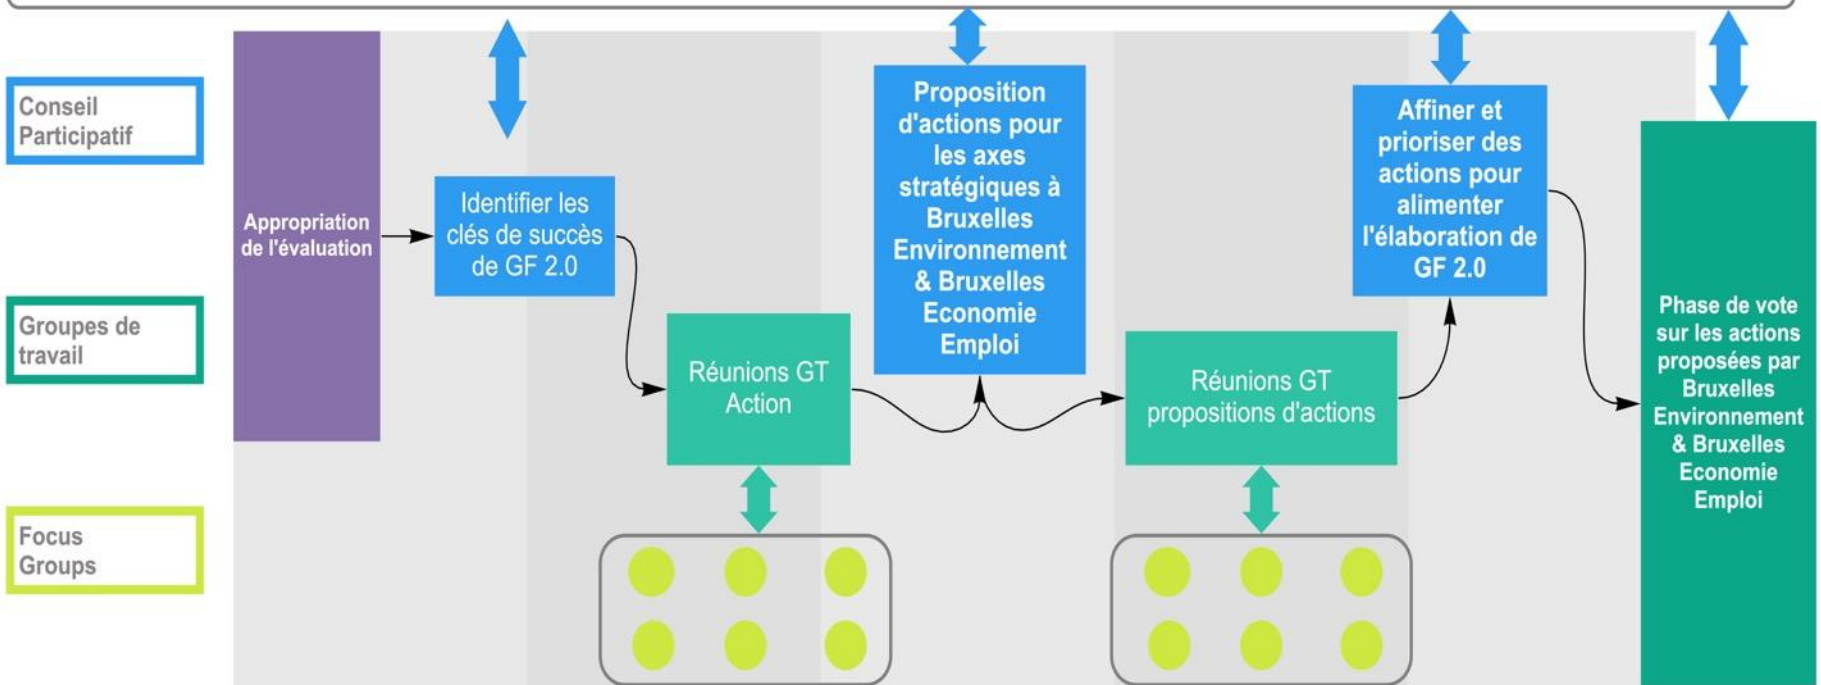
Conseil Participatif

Groupes de travail

Focus Groups

Appropriation de l'évaluation

Identifier les clés de succès de GF 2.0

Réunions GT Action

Proposition d'actions pour les axes stratégiques à Bruxelles Environnement & Bruxelles Economie Emploi

Réunions GT propositions d'actions

Affiner et prioriser des actions pour alimenter l'élaboration de GF 2.0

Phase de vote sur les actions proposées par Bruxelles Environnement & Bruxelles Economie Emploi